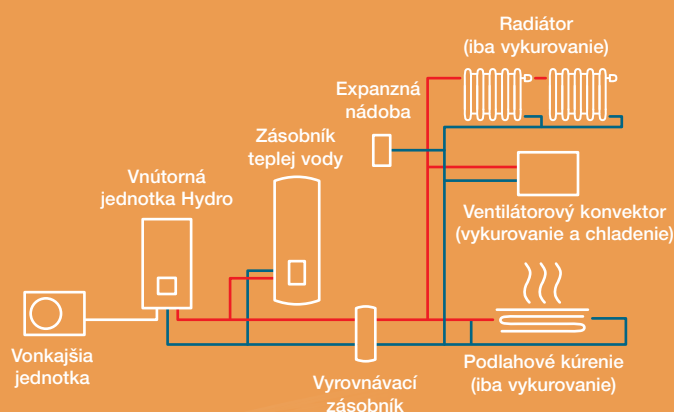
Radiátor
(iba vykurovanie)

Expanzná
nádoba

Zásobník
teplej vody

Vnútorná
jednotka Hydro

Ventilátorový konvektor
(vykurovanie a chladenie)

Vonkajšia
jednotka

Vyrovnávací
zásobník

Podlahové kúrenie
(iba vykurovanie)